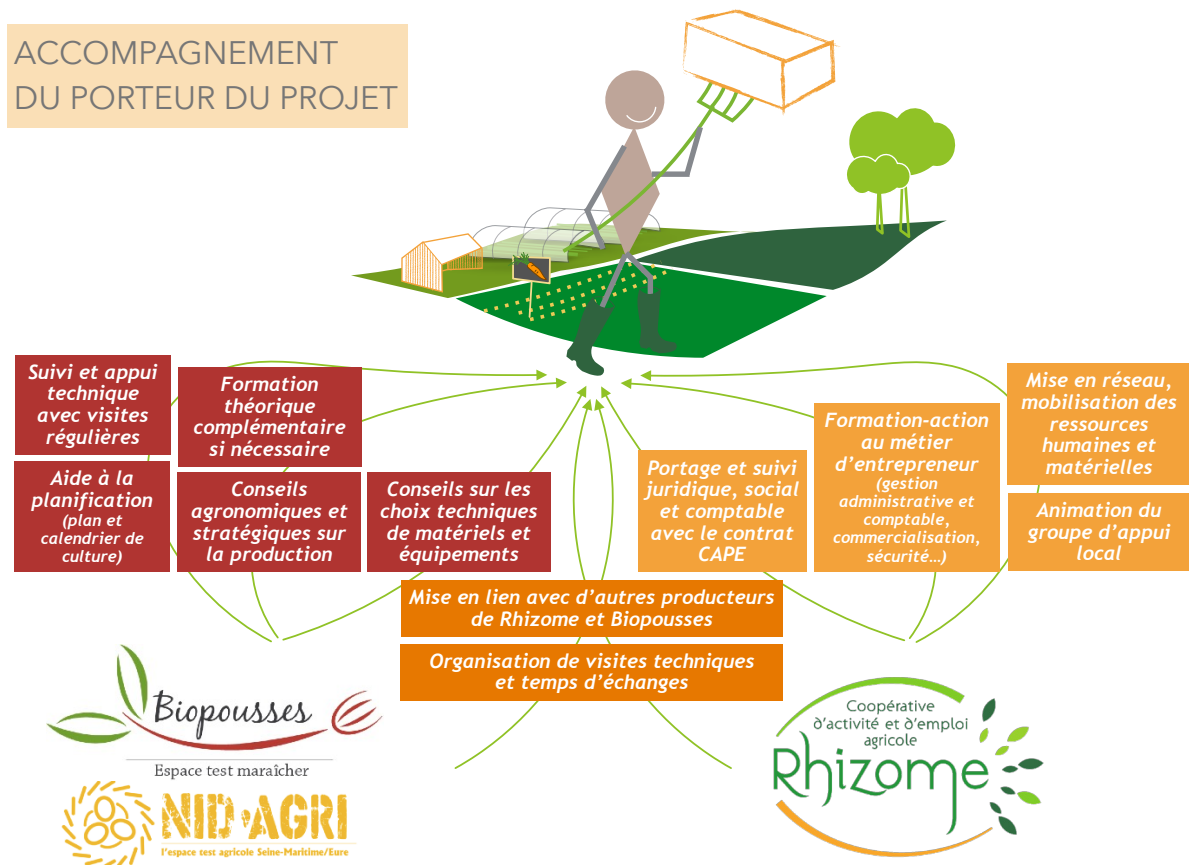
ACCOMPAGNEMENT
DU PORTEUR DU PROJET

Suivi et appui technique avec visites régulières

Aide à la planification (plan et calendrier de culture)

Formation théorique complémentaire si nécessaire

Conseils agronomiques et stratégiques sur la production

Conseils sur les choix techniques de matériels et équipements

Portage et suivi juridique, social et comptable avec le contrat CAPE

Formation-action au métier d'entrepreneur (gestion administrative et comptable, commercialisation, sécurité…)

Mise en réseau, mobilisation des ressources humaines et matérielles

Animation du groupe d'appui local

Mise en lien avec d'autres producteurs de Rhizome et Biopousses

Organisation de visites techniques et temps d'échanges

Biopousses
Espace test maraîcher

NID-AGRI
l'espace test agricole Seine-Maritime/Eure

Coopérative d'activité et d'emploi agricole
Rhizome